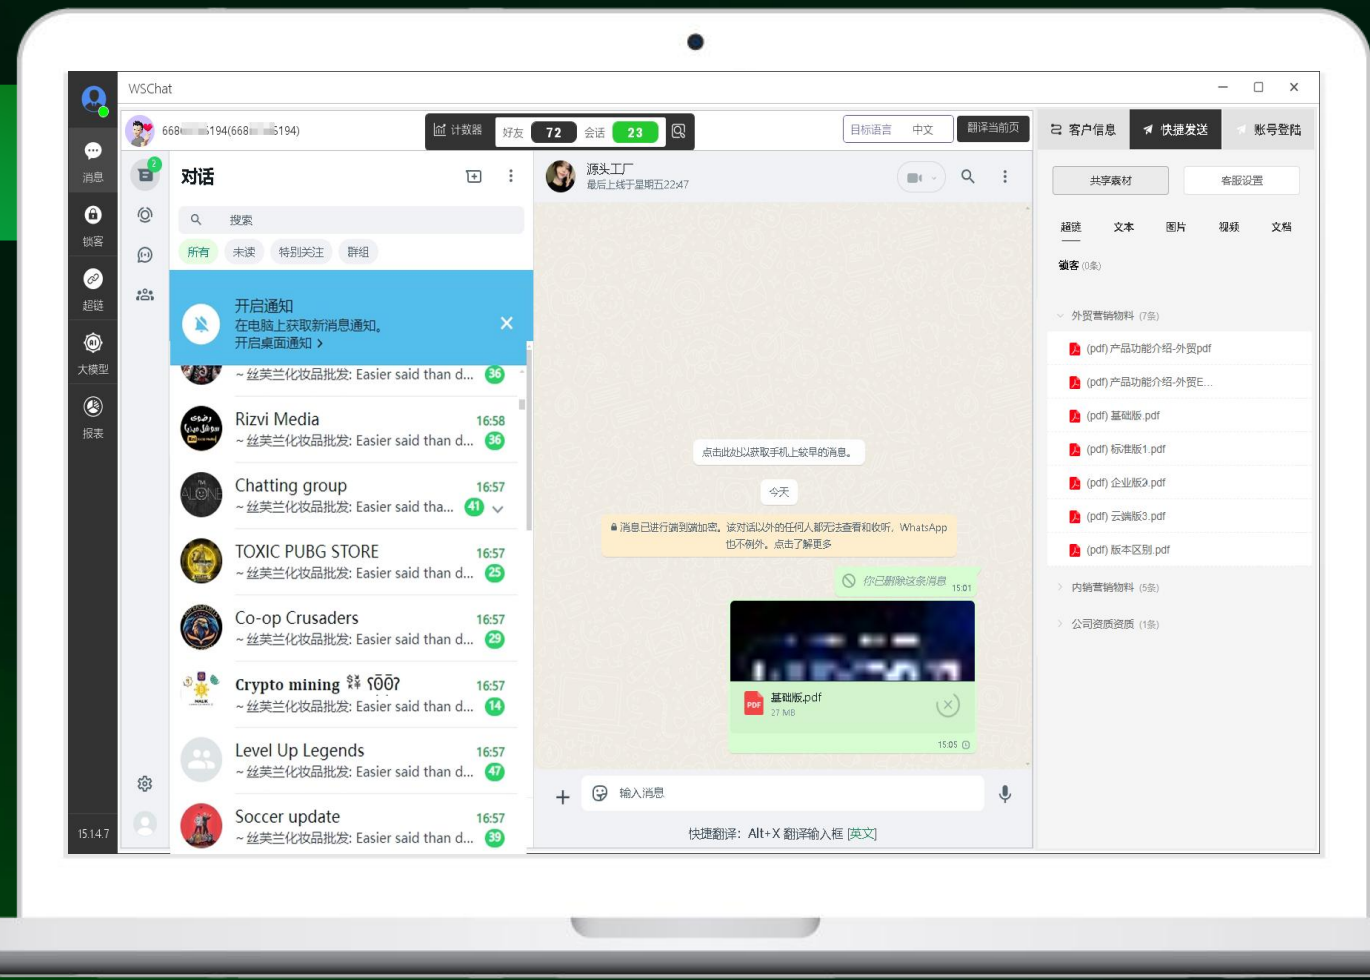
WSChat

消息
锁客
超链
大模型
报表
15.14.7

668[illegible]5194(668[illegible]5194)

计数器 好友 72 会话 23

目标语言 中文 翻译当前页

客户信息 快捷发送 账号登陆

对话

搜索

所有 未读 特别关注 群组

开启通知
在电脑上获取新消息通知。
开启桌面通知 >

~丝芙兰化妆品批发: Easier said than d... 36

Rizvi Media 16:58
~丝芙兰化妆品批发: Easier said than d... 36

Chatting group 16:57
~丝芙兰化妆品批发: Easier said tha... 41

TOXIC PUBG STORE 16:57
~丝芙兰化妆品批发: Easier said than d... 25

Co-op Crusaders 16:57
~丝芙兰化妆品批发: Easier said than d... 29

Crypto mining 16:57
~丝芙兰化妆品批发: Easier said than d... 14

Level Up Legends 16:57
~丝芙兰化妆品批发: Easier said than d... 47

Soccer update 16:57
~丝芙兰化妆品批发: Easier said than d... 39

源头工厂
最后上线于星期五22:47

点击此处以获取手机上较早的消息。

今天

消息已进行端到端加密。该对话以外的任何人都无法查看和收听，WhatsApp也不例外。点击了解更多

你已删除这条消息 15:01

基础版.pdf
27 MB
15:05

输入消息

快捷翻译：Alt+X 翻译输入框 [英文]

共享素材 客服设置

超链 文本 图片 视频 文档

锁客 (0条)

外贸营销物料 (7条)
(pdf) 产品功能介绍-外贸pdf
(pdf) 产品功能介绍-外贸E...
(pdf) 基础版.pdf
(pdf) 标准版1.pdf
(pdf) 企业版2.pdf
(pdf) 云端版3.pdf
(pdf) 版本区别.pdf

内销营销物料 (5条)

公司资质资质 (1条)